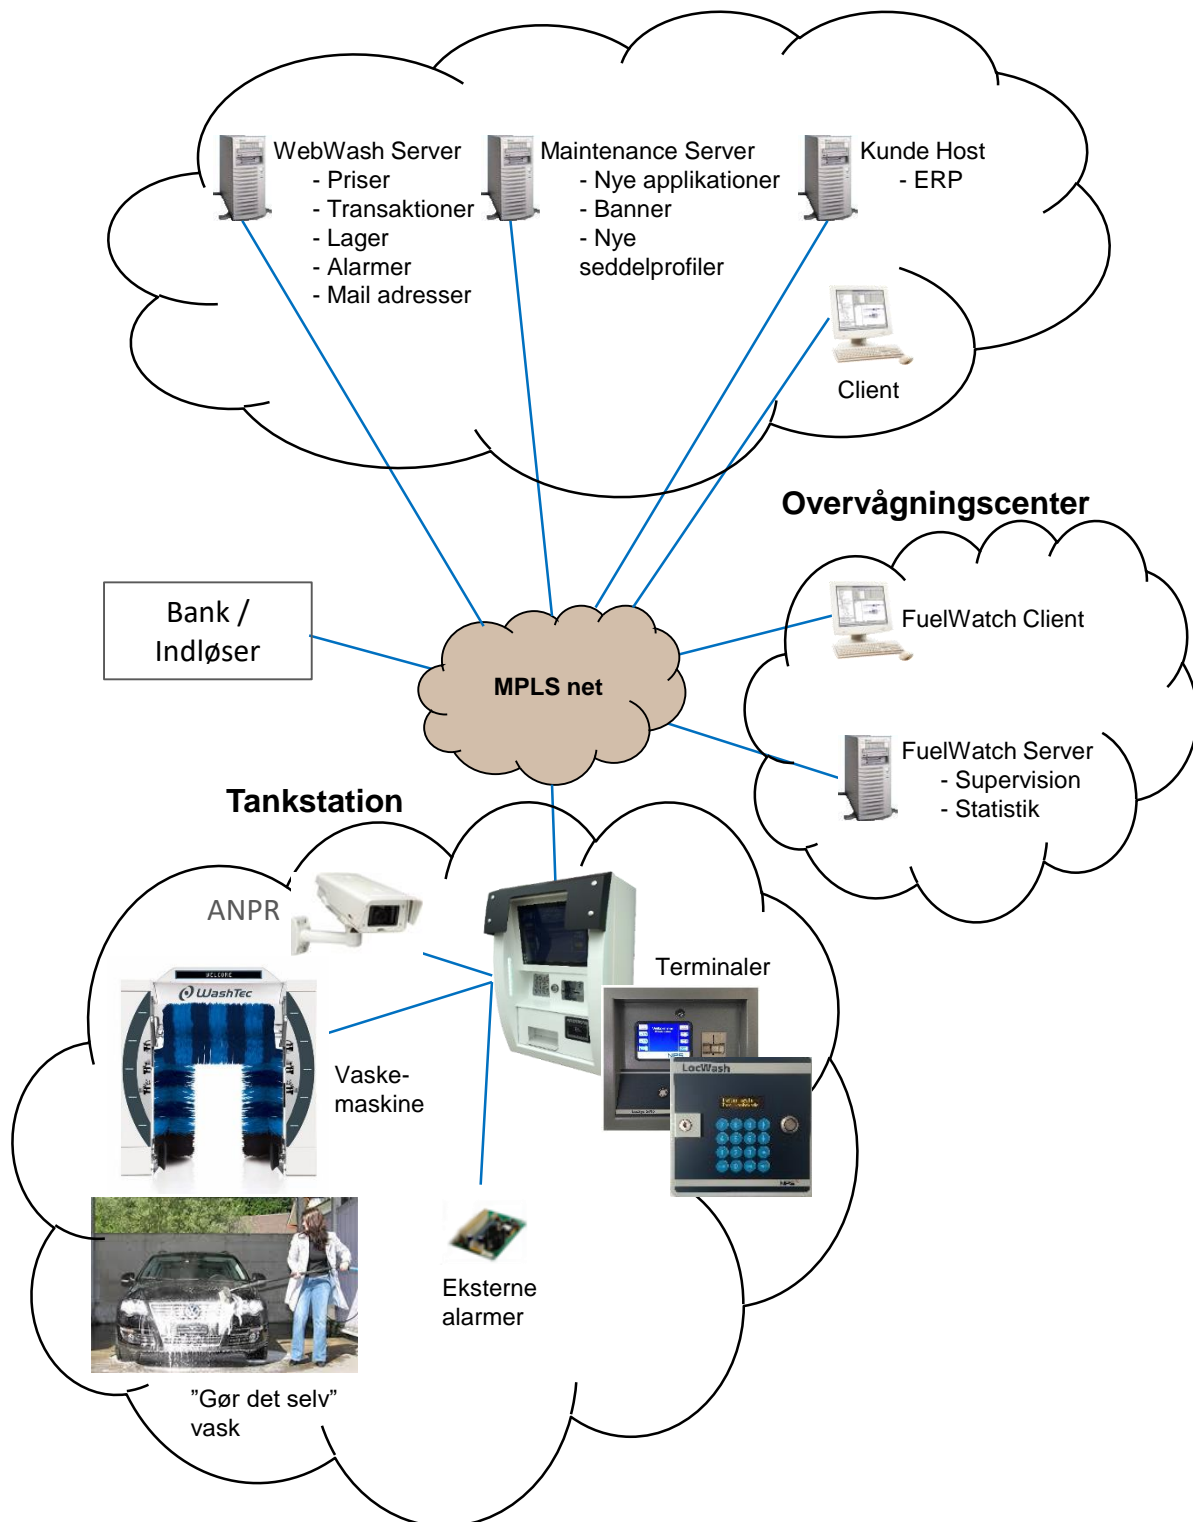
WebWash Server
- Priser
- Transaktioner
- Lager
- Alarmer
- Mail adresser

Maintenance Server
- Nye applikationer
- Banner
- Nye seddelprofiler

Kunde Host
- ERP

Client

Overvågningscenter

Bank / Indløser

MPLS net

FuelWatch Client

FuelWatch Server
- Supervision
- Statistik

Tankstation

ANPR

WELCOME

WashTec

Terminaler

LocWash

Vaskemaskine

Eksterne alarmer

"Gør det selv" vask